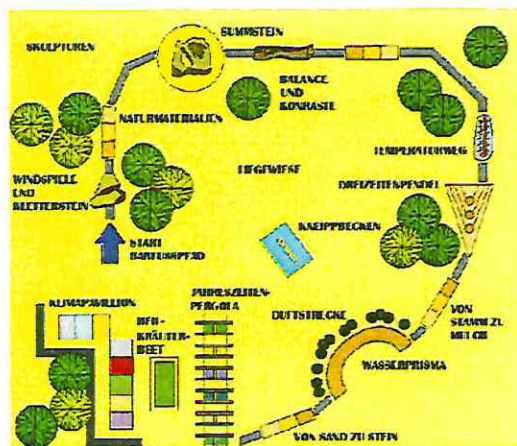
SKULPTUREN

SUMMSTEIN

BALANCE UND KONTRASTE

NATURMATERIALIEN

TEMPERATURWEG

WINDSPIELE UND KLETTERSTEIN

LIEGEWIESE

DREIZEITENPENDEL

KNEIPPBECKEN

START BARFUSSPFAD

KLIMAPAVILLION

HEILKRÄUTERBEET

JAHRESZEITENPERGOLA

DUFTSTRECKE

VON STAMM ZU MEER

WASSERPRISMA

VON SAND ZU STEIN